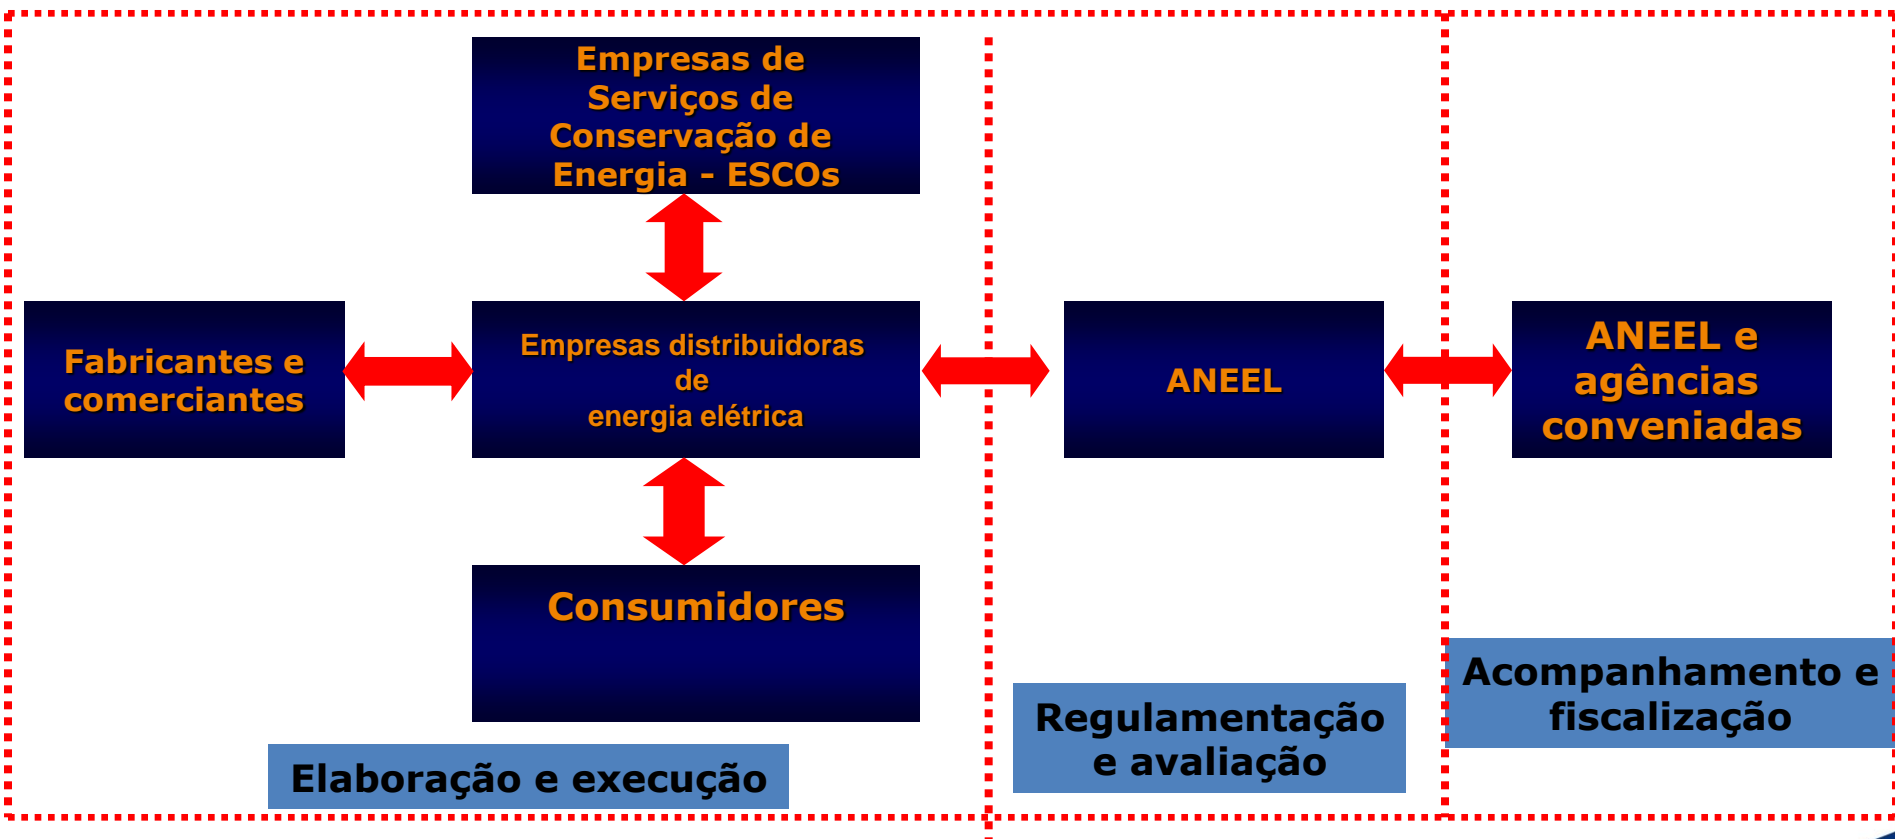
Empresas de Serviços de Conservação de Energia - ESCOs

Fabricantes e comerciantes

Empresas distribuidoras de energia elétrica

ANEEL

ANEEL e agências conveniadas

Consumidores

Elaboração e execução

Regulamentação e avaliação

Acompanhamento e fiscalização